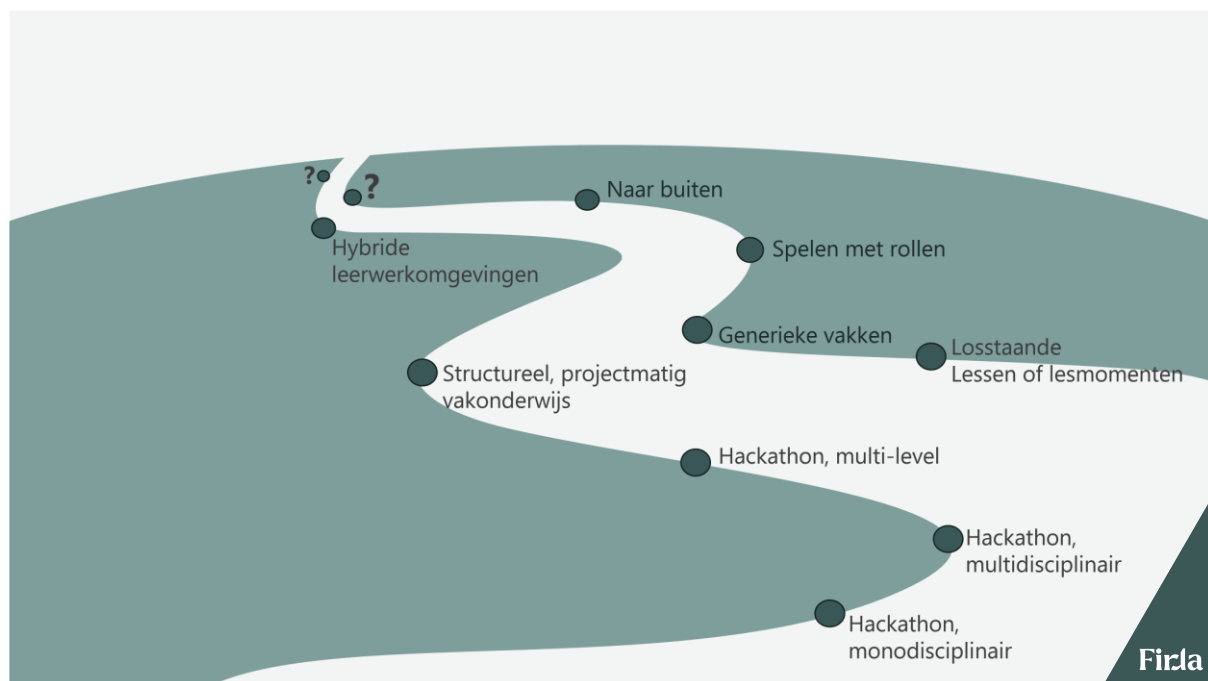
?
?
Naar buiten
Hybride leerwerkomgevingen
Spelen met rollen
Generieke vakken
Losstaande
Lessen of lesmomenten
Structureel, projectmatig vakonderwijs
Hackathon, multi-level
Hackathon, multidisciplinair
Hackathon, monodisciplinair
Firda